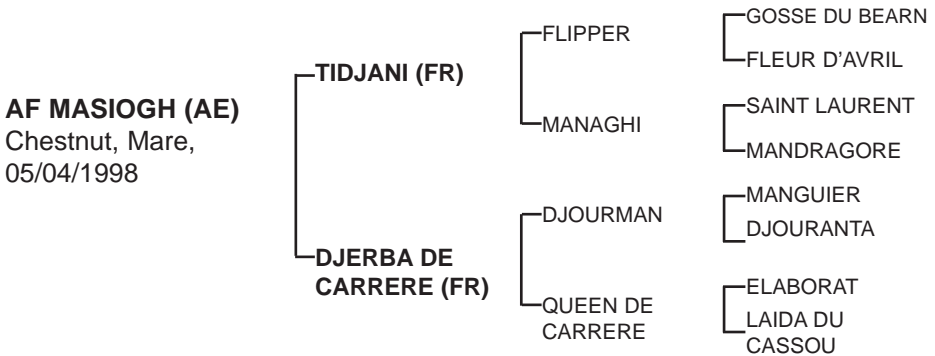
AF MASIOGH (AE)
Chestnut, Mare, 05/04/1998

TIDJANI (FR)

FLIPPER

GOSSE DU BEARN

FLEUR D'AVRIL

MANAGHI

SAINT LAURENT

MANDRAGORE

DJERBA DE CARRERE (FR)

DJOURMAN

MANGUIER

DJOURANTA

QUEEN DE CARRERE

ELABORAT

LAIDA DU CASSOU